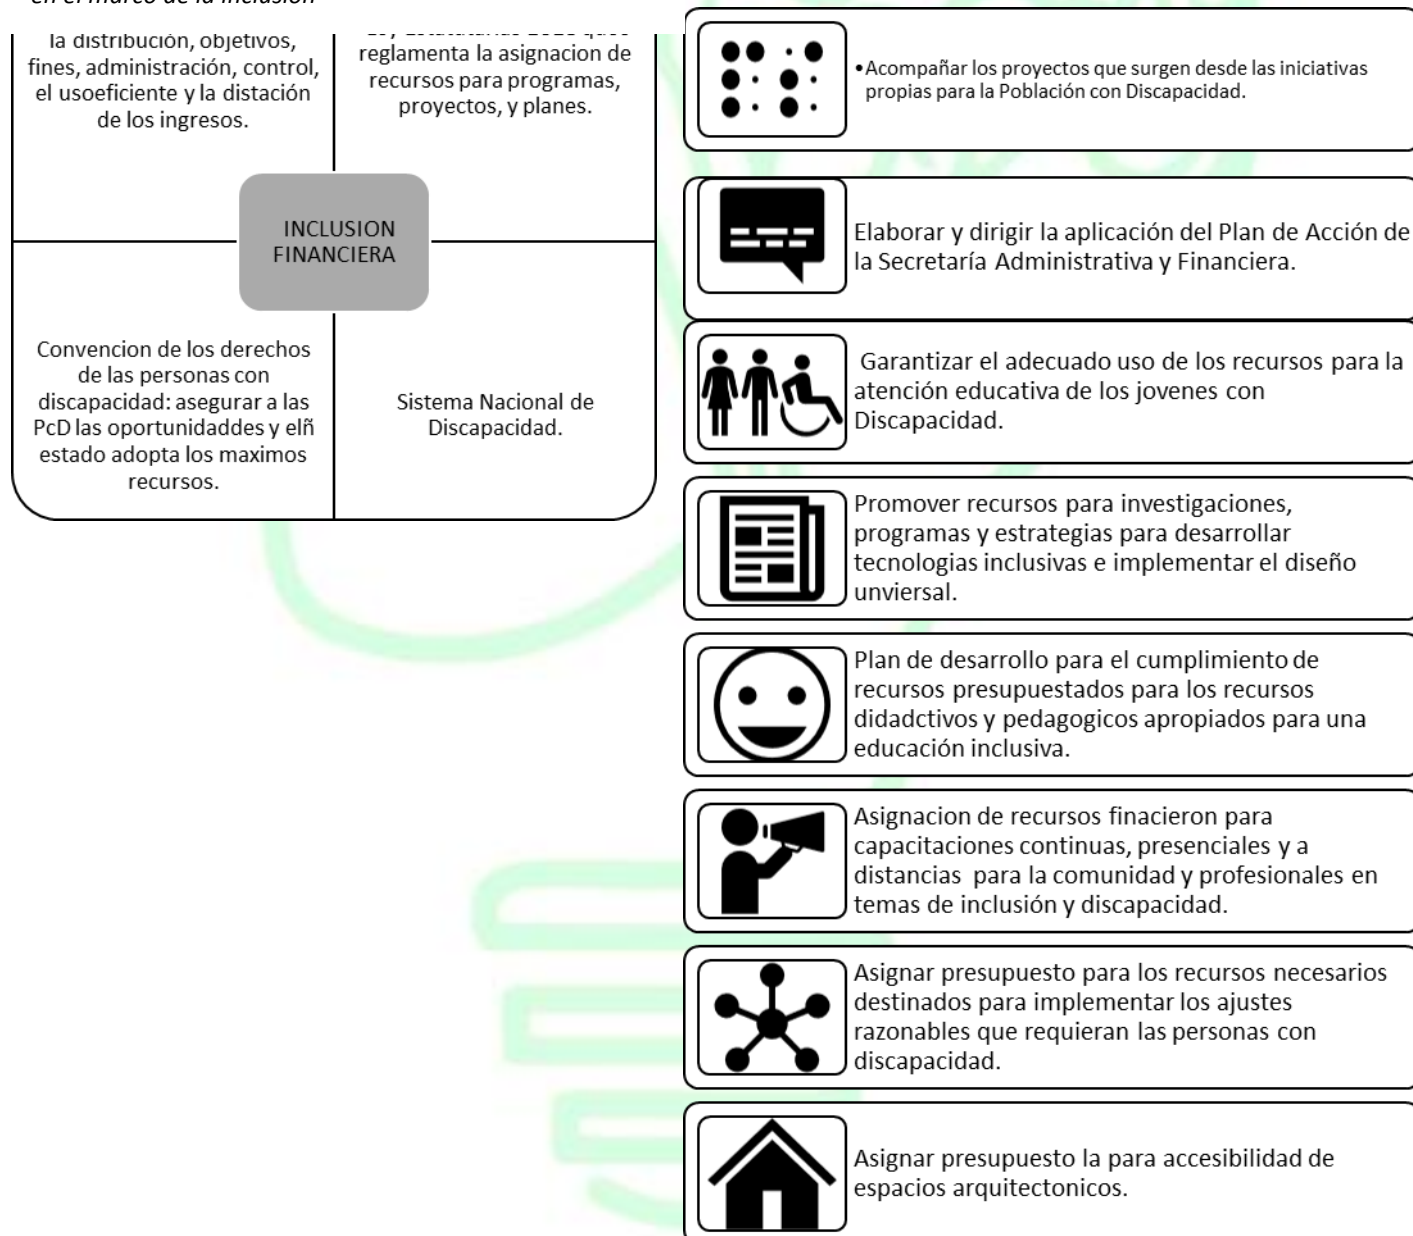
en el marco de la inclusión

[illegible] la distribución, objetivos, fines, administración, control, el usoeficiente y la distación de los ingresos.

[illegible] reglamenta la asignacion de recursos para programas, proyectos, y planes.

INCLUSION FINANCIERA

Convencion de los derechos de las personas con discapacidad: asegurar a las PcD las oportunidaddes y elñ estado adopta los maximos recursos.

Sistema Nacional de Discapacidad.

•Acompañar los proyectos que surgen desde las iniciativas propias para la Población con Discapacidad.

Elaborar y dirigir la aplicación del Plan de Acción de la Secretaría Administrativa y Financiera.

Garantizar el adecuado uso de los recursos para la atención educativa de los jovenes con Discapacidad.

Promover recursos para investigaciones, programas y estrategias para desarrollar tecnologias inclusivas e implementar el diseño unviersal.

Plan de desarrollo para el cumplimiento de recursos presupuestados para los recursos didadctivos y pedagogicos apropiados para una educación inclusiva.

Asignacion de recursos finacieron para capacitaciones continuas, presenciales y a distancias para la comunidad y profesionales en temas de inclusión y discapacidad.

Asignar presupuesto para los recursos necesarios destinados para implementar los ajustes razonables que requieran las personas con discapacidad.

Asignar presupuesto la para accesibilidad de espacios arquitectonicos.